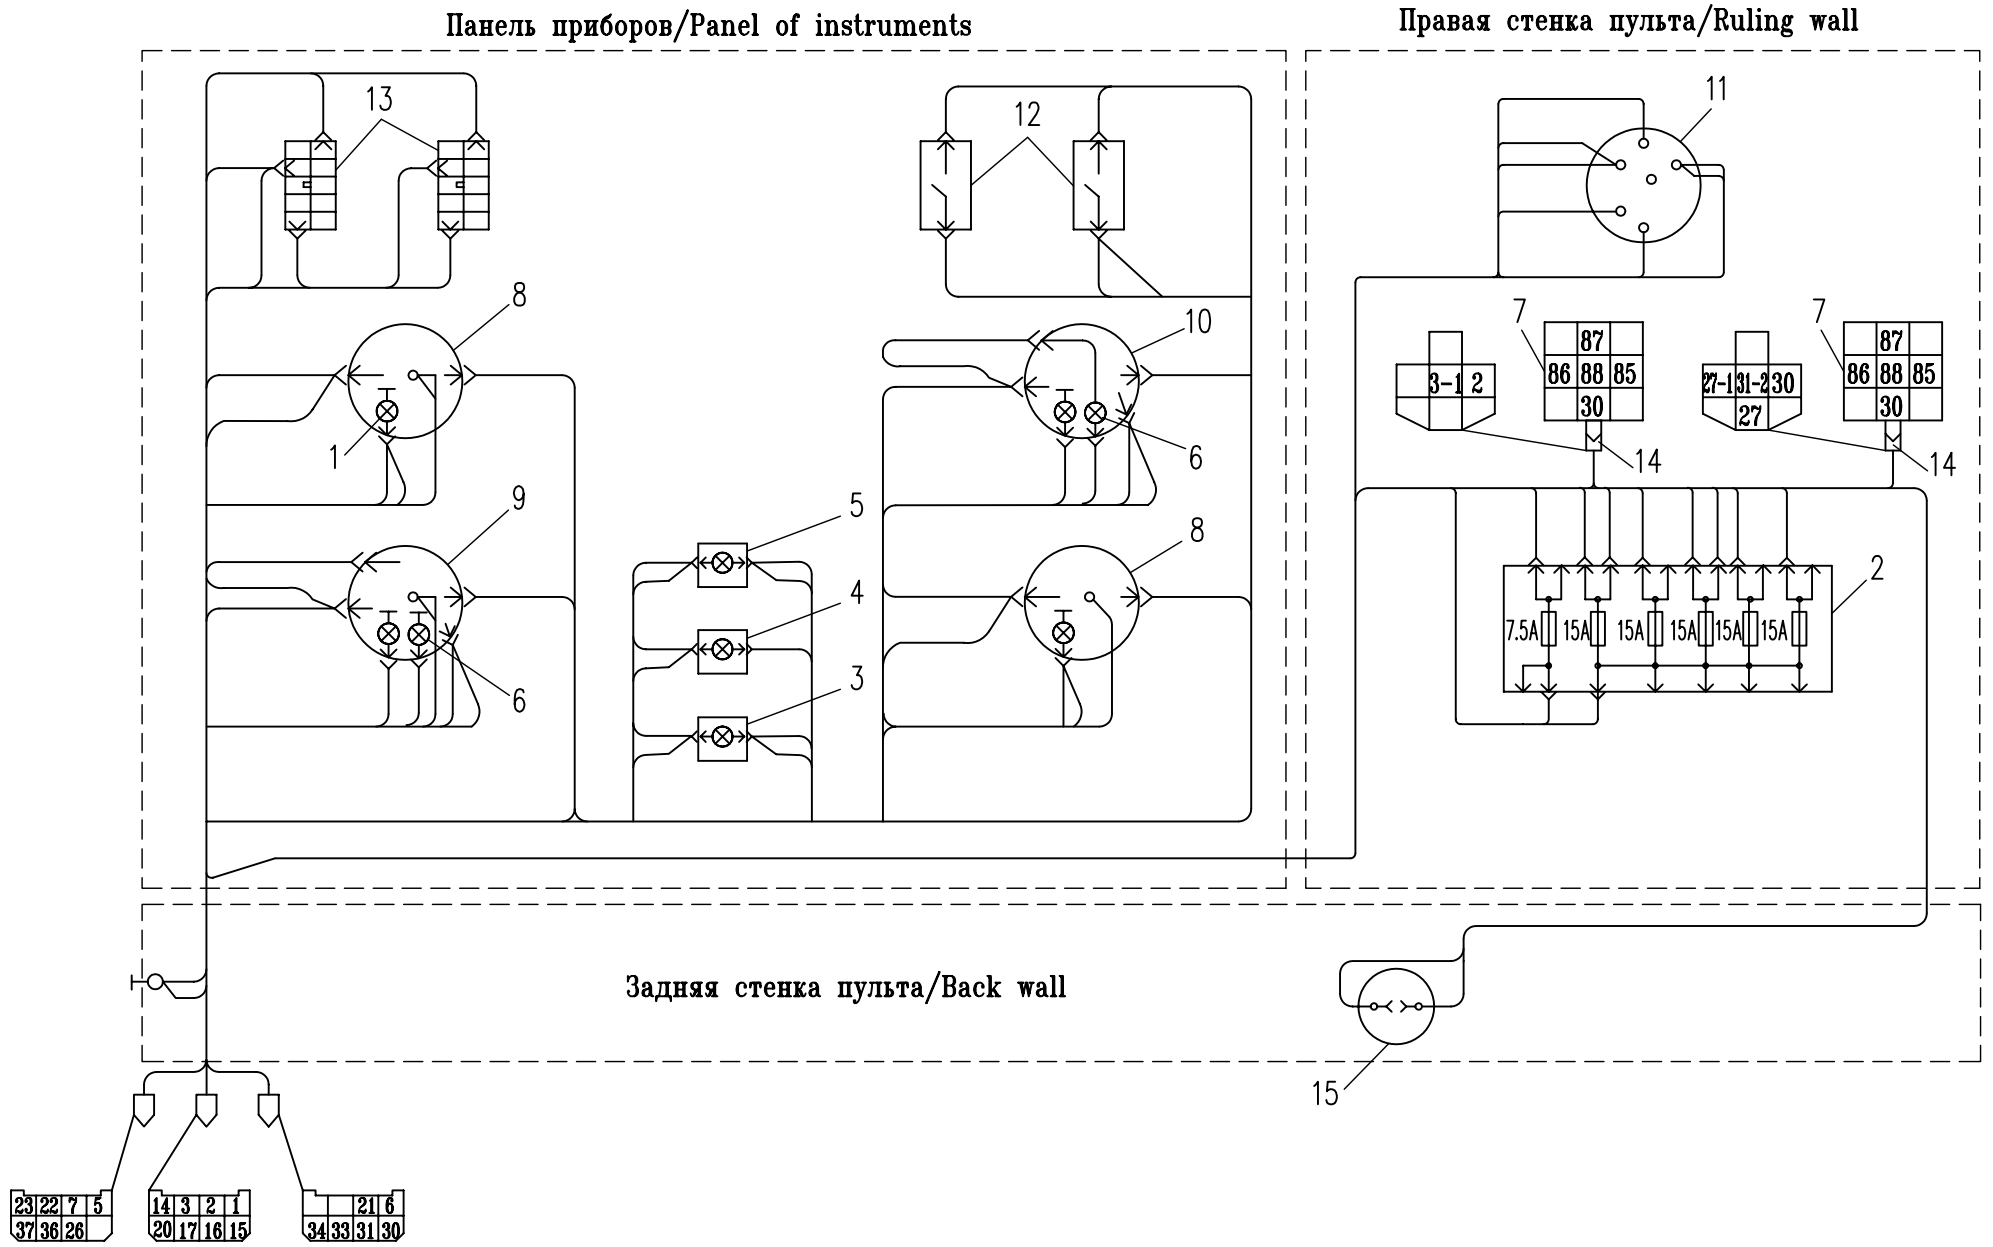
Панель приборов/Panel of instruments

Правая стенка пульта/Ruling wall

13

12

11

8

10

7

7

| | 87 | |
|---|---|---|
| 86 | 88 | 85 |
| | 30 | |

| | 87 | |
|---|---|---|
| 86 | 88 | 85 |
| | 30 | |

3-1 2

27-1 31-2 30
27

1

6

14

14

9

5

8

4

2

3

6

7.5A 15A 15A 15A 15A 15A

Задняя стенка пульта/Back wall

15

| 23 | 22 | 7 | 5 |
|---|---|---|---|
| 37 | 36 | 26 | |

| 14 | 3 | 2 | 1 |
|---|---|---|---|
| 20 | 17 | 16 | 15 |

| | | 21 | 6 |
|---|---|---|---|
| 34 | 33 | 31 | 30 |